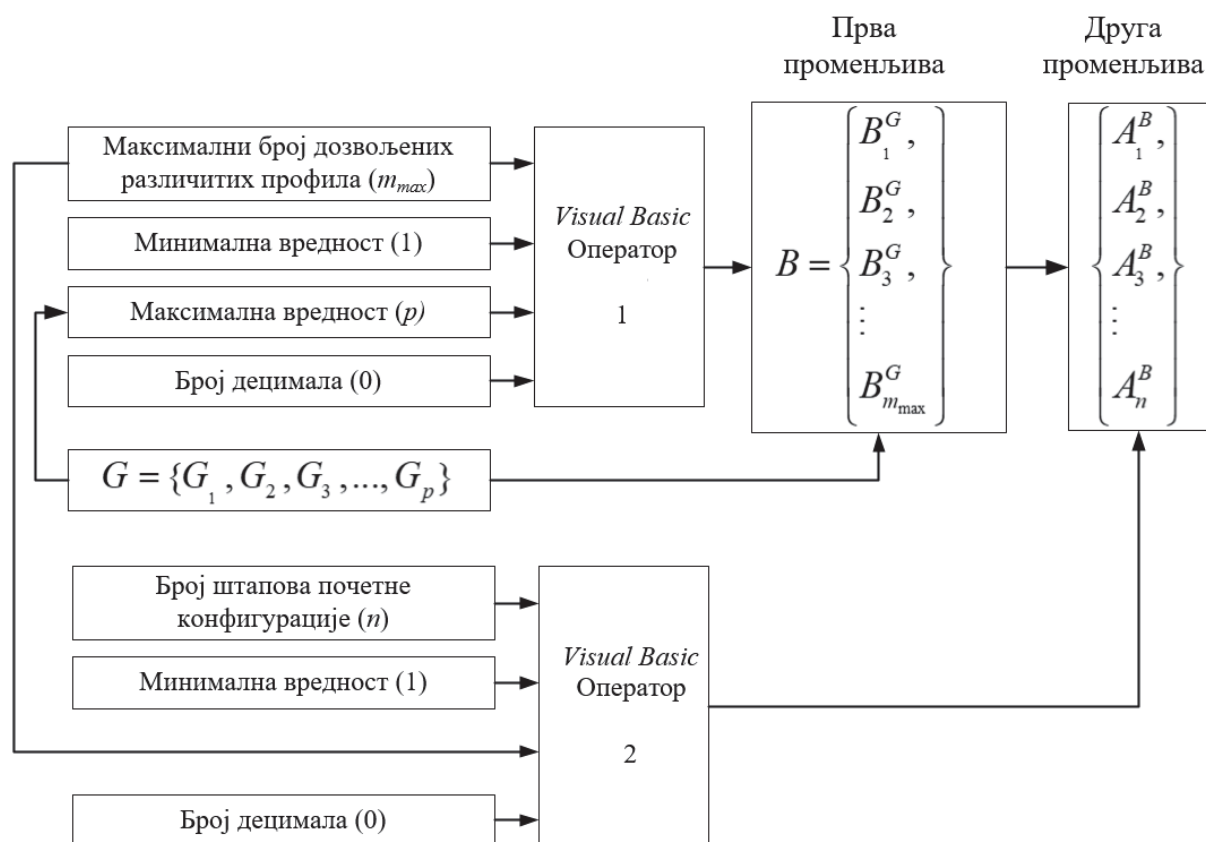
Прва променљива

Друга променљива

Максимални број дозвољених различитих профила ($m_{max}$)

Минимална вредност (1)

Максимална вредност ($p$)

Број децимала (0)

*Visual Basic* Оператор

1

$B = \left\{ \begin{matrix} B_1^G, \\ B_2^G, \\ B_3^G, \\ \vdots \\ B_{m_{\max}}^G \end{matrix} \right\}$

$\left\{ \begin{matrix} A_1^B, \\ A_2^B, \\ A_3^B, \\ \vdots \\ A_n^B \end{matrix} \right\}$

$G = \{G_1, G_2, G_3, ..., G_p\}$

Број штапова почетне конфигурације ($n$)

Минимална вредност (1)

Број децимала (0)

*Visual Basic* Оператор

2